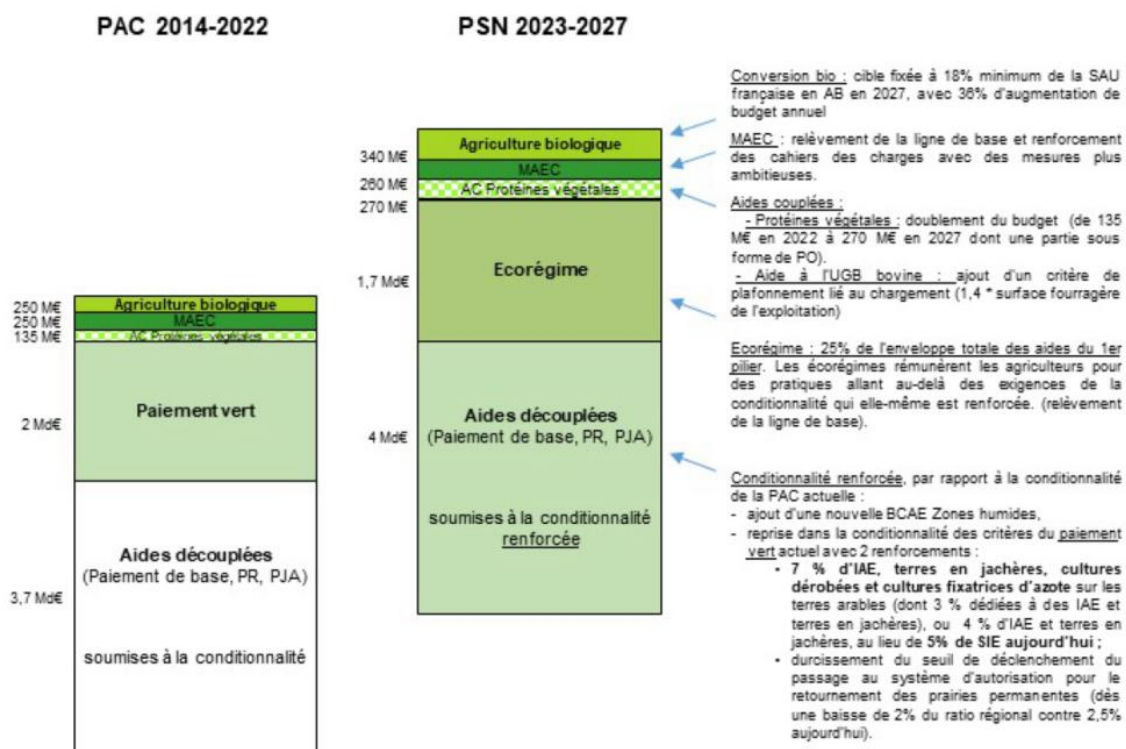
PAC 2014-2022

250 M€
250 M€
135 M€

Agriculture biologique
MAEC
AC Protéines végétales

2 Md€

Paiement vert

3,7 Md€

Aides découplées
(Paiement de base, PR, PJA)

soumises à la conditionnalité

PSN 2023-2027

340 M€
260 M€
270 M€

Agriculture biologique
MAEC
AC Protéines végétales

1,7 Md€

Ecorégime

4 Md€

Aides découplées
(Paiement de base, PR, PJA)

soumises à la conditionnalité renforcée

Conversion bio : cible fixée à 18% minimum de la SAU française en AB en 2027, avec 36% d'augmentation de budget annuel

MAEC : relèvement de la ligne de base et renforcement des cahiers des charges avec des mesures plus ambitieuses.

Aides couplées :
- Protéines végétales : doublement du budget (de 135 M€ en 2022 à 270 M€ en 2027 dont une partie sous forme de PO).
- Aide à l'UGB bovine : ajout d'un critère de plafonnement lié au chargement (1,4 * surface fourragère de l'exploitation)

Ecorégime : 25% de l'enveloppe totale des aides du 1er pilier. Les écorégimes rémunèrent les agriculteurs pour des pratiques allant au-delà des exigences de la conditionnalité qui elle-même est renforcée. (relèvement de la ligne de base).

Conditionnalité renforcée, par rapport à la conditionnalité de la PAC actuelle :
- ajout d'une nouvelle BCAE Zones humides,
- reprise dans la conditionnalité des critères du paiement vert actuel avec 2 renforcements :
• 7 % d'IAE, terres en jachères, cultures dérobées et cultures fixatrices d'azote sur les terres arables (dont 3 % dédiées à des IAE et terres en jachères), ou 4 % d'IAE et terres en jachères, au lieu de 5% de SIE aujourd'hui ;
• durcissement du seuil de déclenchement du passage au système d'autorisation pour le retournement des prairies permanentes (dès une baisse de 2% du ratio régional contre 2,5% aujourd'hui).